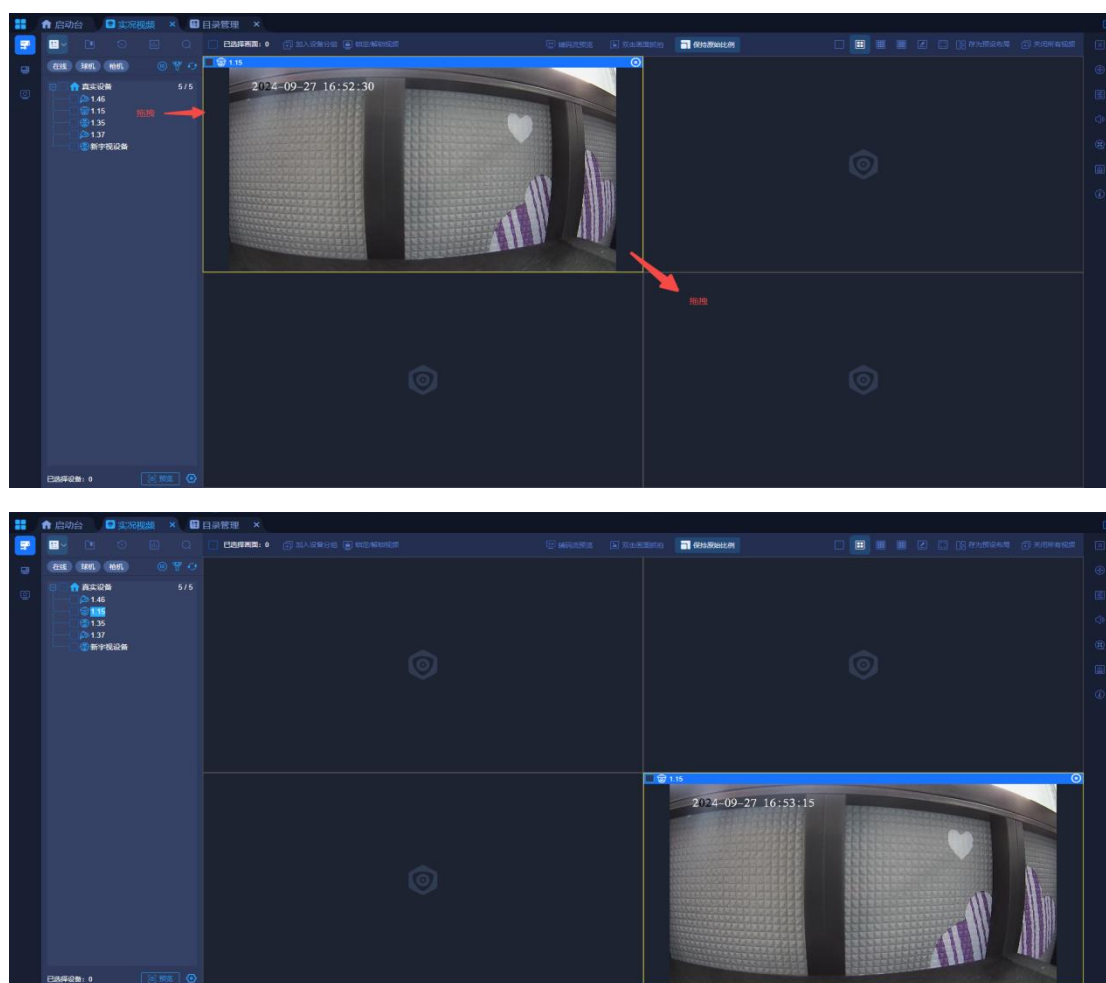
启动台 实况视频 × 目录管理 ×

已选择画面：0 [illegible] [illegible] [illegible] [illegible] 保持原始比例 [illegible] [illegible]

在线 球机 枪机

真实设备 5 / 5
1.46
1.15
1.35
1.37
新宇视设备

拖拽

1.15

2024-09-27 16:52:30

拖拽

已选择设备：0 预览

启动台 实况视频 × 目录管理 ×

已选择画面：0 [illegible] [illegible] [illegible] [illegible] 保持原始比例 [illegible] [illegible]

在线 球机 枪机

真实设备 5 / 5
1.46
1.15
1.35
1.37
新宇视设备

1.15

2024-09-27 16:53:15

已选择设备：0 预览